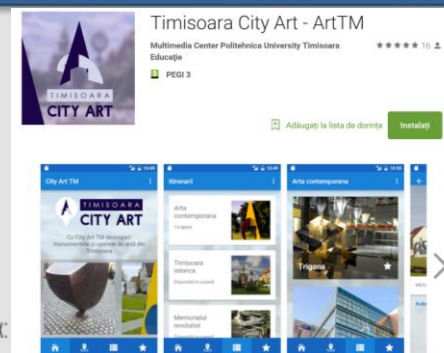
TIMISOARA
CITY ART

Timisoara City Art - ArtTM

Multimedia Center Politehnica University Timisoara
Educaţie
★★★★★ 16

PEGI 3

Adăugați la lista de dorințe
Instalați

City Art TM
TIMISOARA
CITY ART
Cu City Art TM descoperi monumentele și operele de artă din Timișoara

Itinerarii
Arta contemporana
12 opere
Timisoara istorica
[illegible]
Memorialul revolutiei

Arta contemporana
Trigona